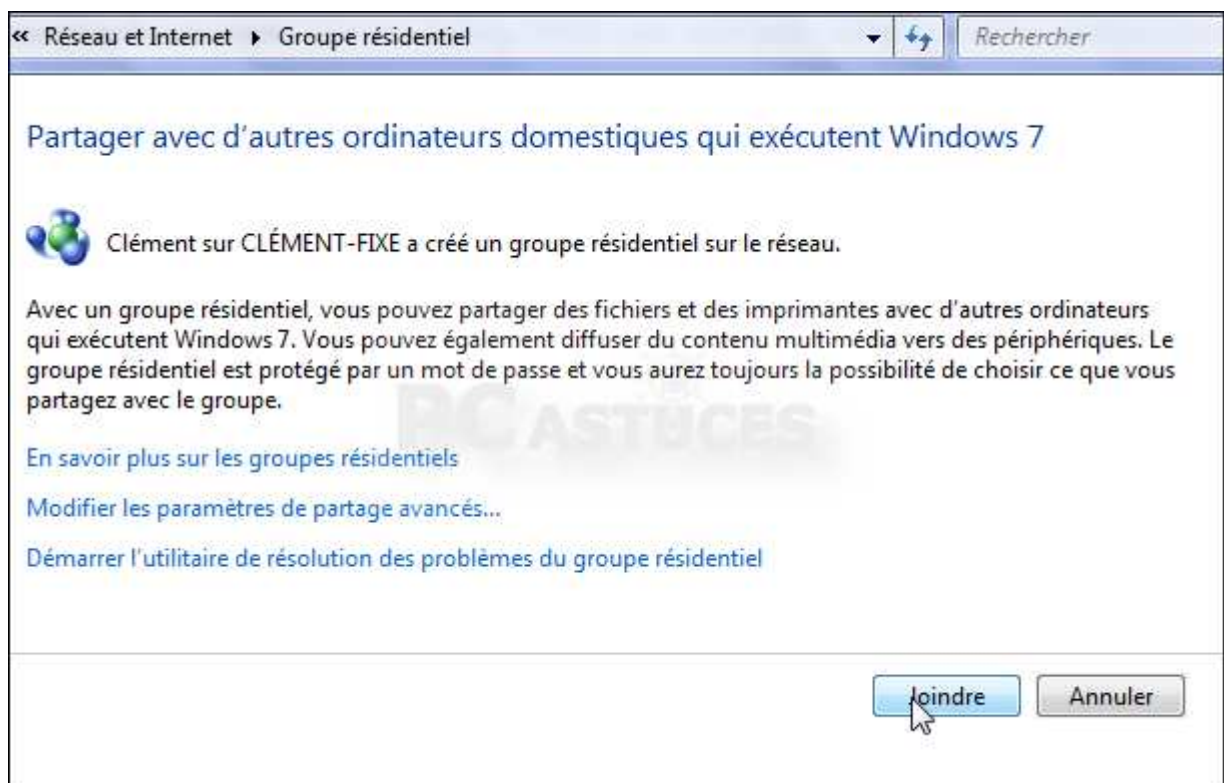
« Réseau et Internet ▸ Groupe résidentiel

Rechercher

Partager avec d'autres ordinateurs domestiques qui exécutent Windows 7

Clément sur CLÉMENT-FIXE a créé un groupe résidentiel sur le réseau.

Avec un groupe résidentiel, vous pouvez partager des fichiers et des imprimantes avec d'autres ordinateurs qui exécutent Windows 7. Vous pouvez également diffuser du contenu multimédia vers des périphériques. Le groupe résidentiel est protégé par un mot de passe et vous aurez toujours la possibilité de choisir ce que vous partagez avec le groupe.

PC ASTUCES

En savoir plus sur les groupes résidentiels

Modifier les paramètres de partage avancés...

Démarrer l'utilitaire de résolution des problèmes du groupe résidentiel

Joindre

Annuler